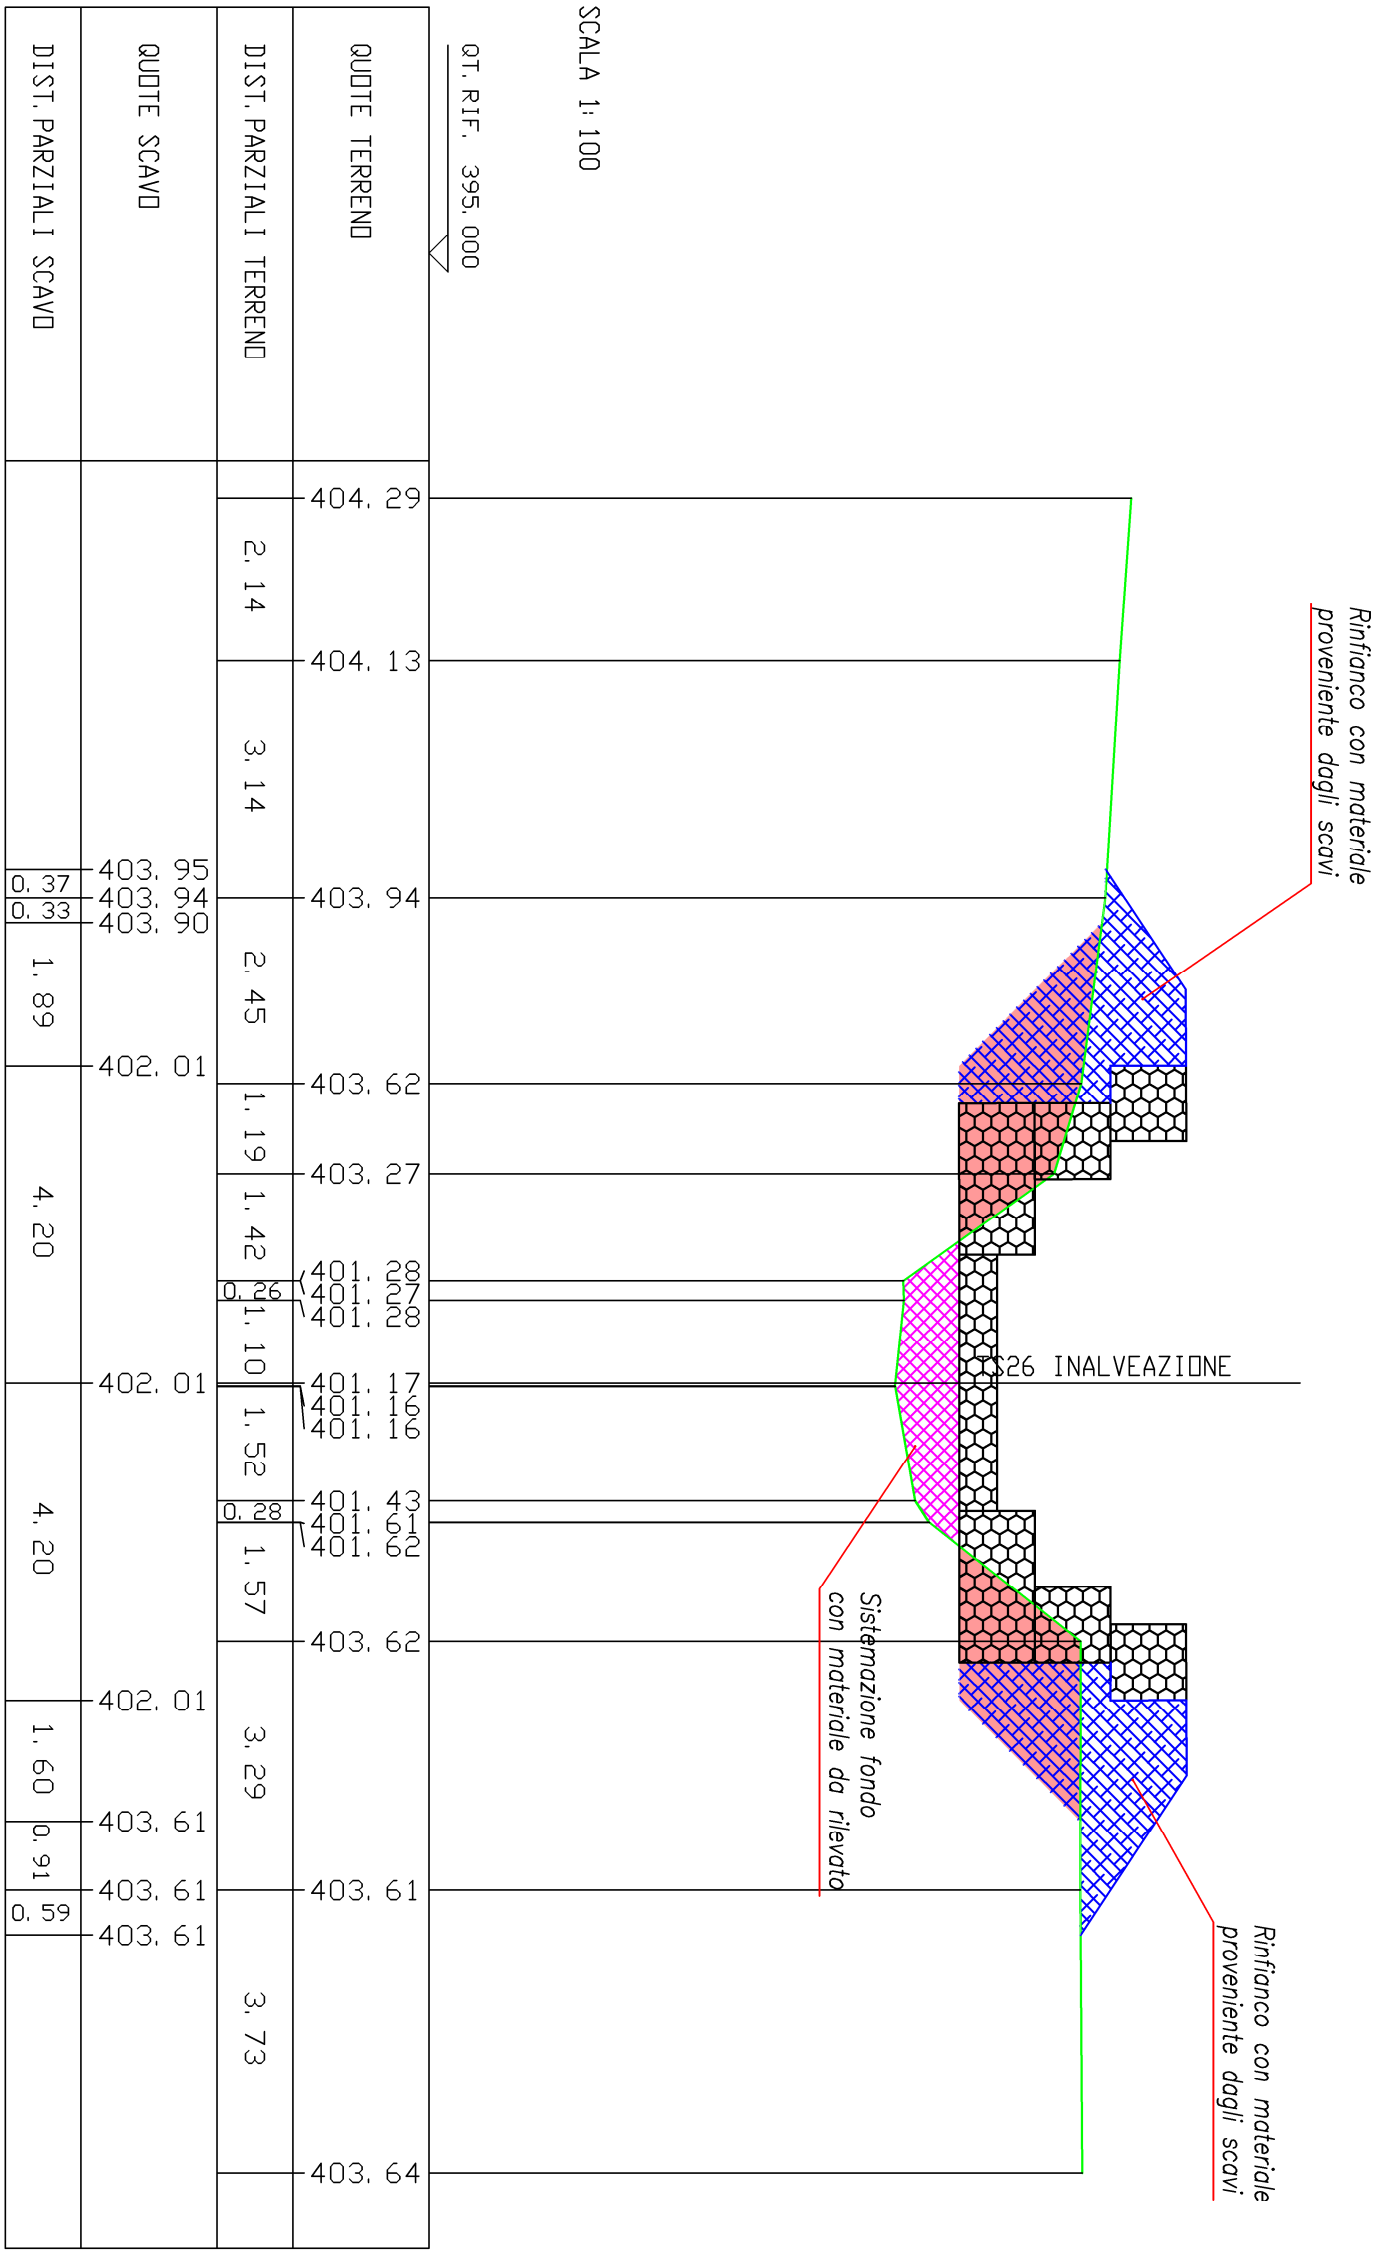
SCALA 1:100

QT.RIF. 395.000

QUOTE TERRENO

DIST.PARZIALI TERRENO

QUOTE SCAVO

DIST.PARZIALI SCAVO

404.29
2.14
404.13
3.14
403.94
2.45
403.62
1.19
403.27
1.42
401.28
0.26
401.27
401.28
1.10
401.17
401.16
401.16
1.52
401.43
0.28
401.61
401.62
1.57
403.62
3.29
403.61
3.73
403.64

403.95
0.37
403.94
0.33
403.90
1.89
402.01
4.20
402.01
4.20
402.01
1.60
403.61
0.91
403.61
0.59
403.61

Rinfianco con materiale proveniente dagli scavi

S26 INALVEAZIONE

Sistemazione fondo con materiale da rilevato

Rinfianco con materiale proveniente dagli scavi